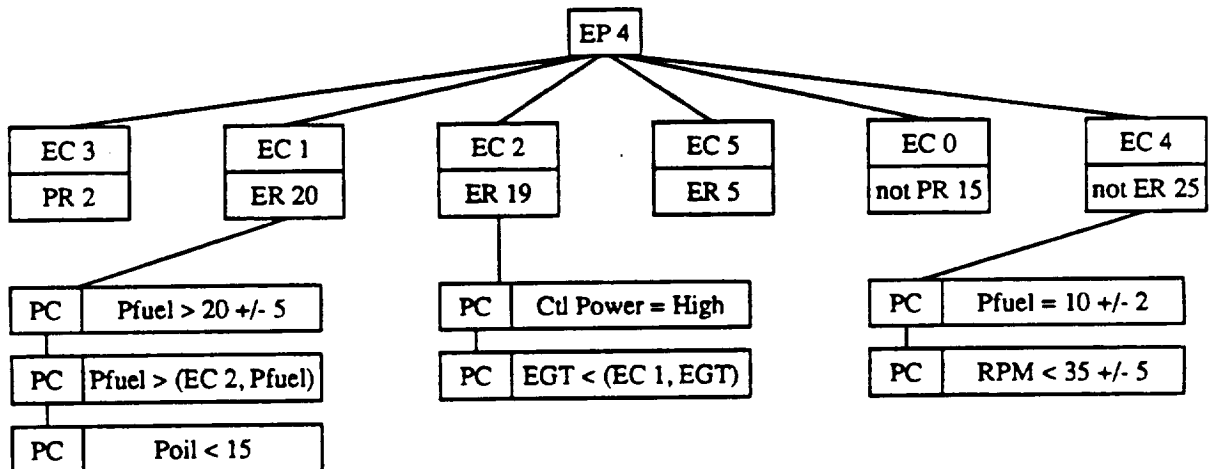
EP 4

EC 3
PR 2

EC 1
ER 20

EC 2
ER 19

EC 5
ER 5

EC 0
not PR 15

EC 4
not ER 25

PC | Pfuel > 20 +/- 5
PC | Pfuel > (EC 2, Pfuel)
PC | Poil < 15

PC | Ctl Power = High
PC | EGT < (EC 1, EGT)

PC | Pfuel = 10 +/- 2
PC | RPM < 35 +/- 5